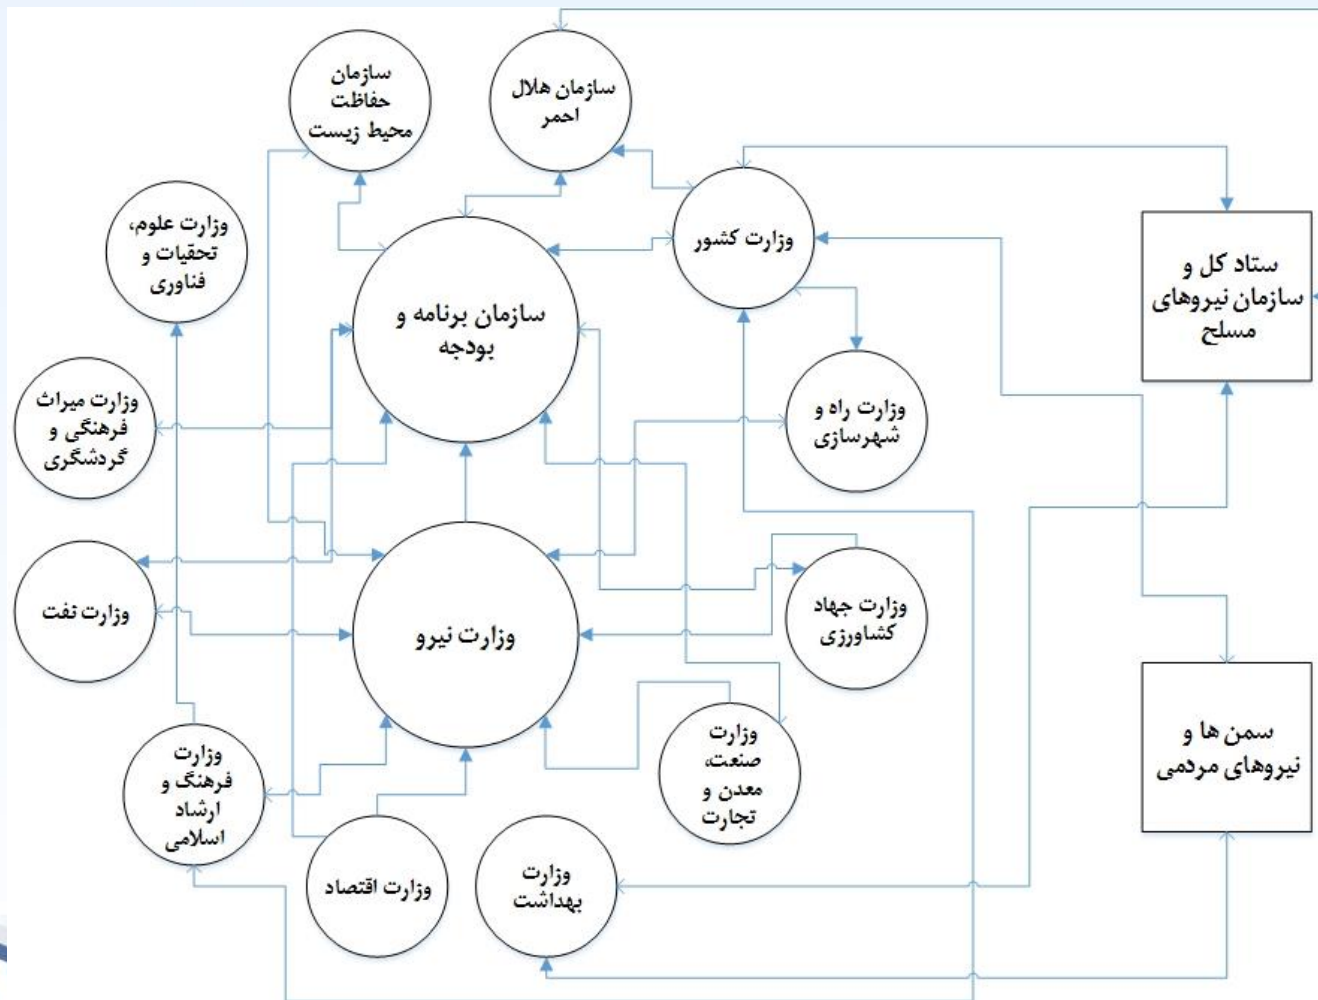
سازمان حفاظت محیط زیست

سازمان هلال احمر

وزارت علوم، تحقیات و فناوری

وزارت کشور

ستاد کل و سازمان نیروهای مسلح

سازمان برنامه و بودجه

وزارت میراث فرهنگی و گردشگری

وزارت راه و شهرسازی

وزارت نفت

وزارت نیرو

وزارت جهاد کشاورزی

سمن ها و نیروهای مردمی

وزارت فرهنگ و ارشاد اسلامی

وزارت صنعت، معدن و تجارت

وزارت اقتصاد

وزارت بهداشت